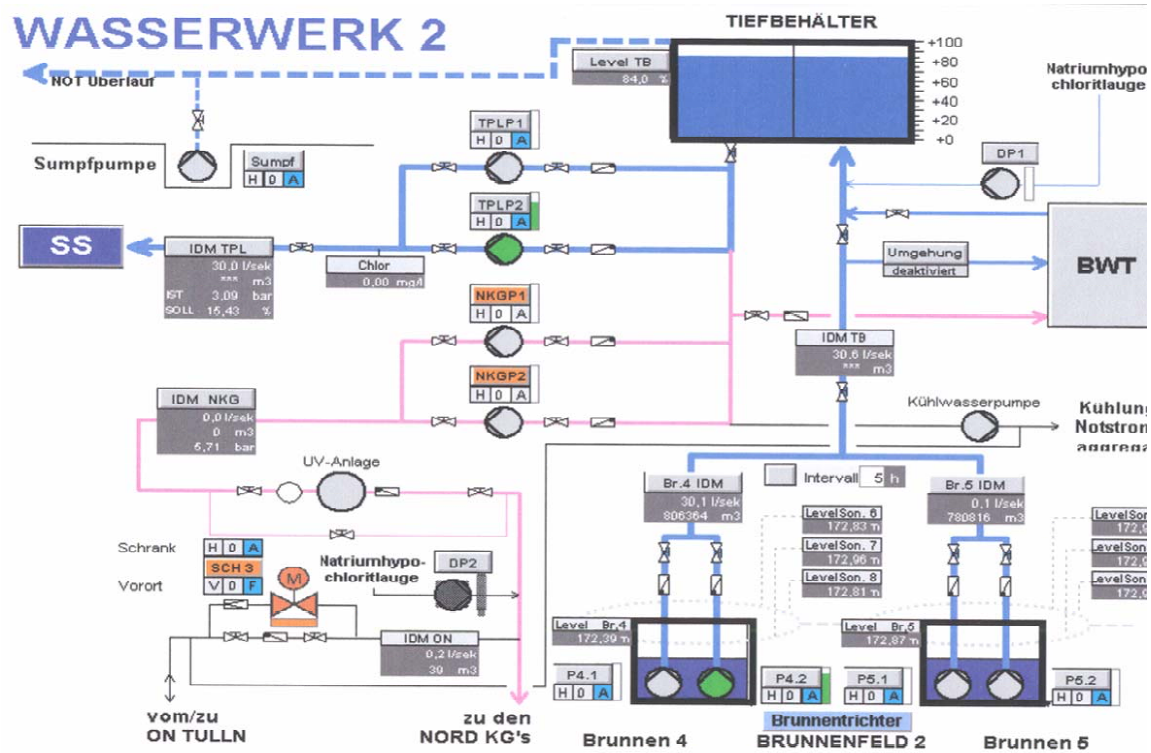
WASSERWERK 2

TIEFBEHÄLTER

Level TB
84,0 %

+100
+80
+60
+40
+20
+0

NOT Überlauf

Natriumhypochloritlauge

Sumpfpumpe

Sumpf
H 0 A

TPLP1
H 0 A

TPLP2
H 0 A

DP1

SS

IDM TPL
30,0 l/sek
*** m3
IST 3,09 bar
SOLL 15,43 %

Chlor
0,00 mg/l

Umgehung
deaktiviert

BWT

NKGP1
H 0 A

NKGP2
H 0 A

IDM TB
30,6 l/sek
*** m3

IDM NKG
0,0 l/sek
0 m3
5,71 bar

Kühlwasserpumpe

Kühlung
Notstrom
aggreg

UV-Anlage

Intervall 5 h

Br.4 IDM
30,1 l/sek
806364 m3

Br.5 IDM
0,1 l/sek
780816 m3

LevelSon. 6
172,83 m

LevelSon. 7
172,96 m

LevelSon. 8
172,81 m

LevelSon
172,9

LevelSon
172,9

LevelSon
172,0

Schrank
H 0 A

SCH 3

Vorort
V 0 F

M

Natriumhypochloritlauge

DP2

IDM ON
0,2 l/sek
39 m3

Level Br.4
172,39 m

Level Br.5
172,87 m

P4.1
H 0 A

P4.2
H 0 A

P5.1
H 0 A

P5.2
H 0 A

Brunnentrichter

vom/zu
ON TULLN

zu den
NORD KG's

Brunnen 4

BRUNNENFELD 2

Brunnen 5